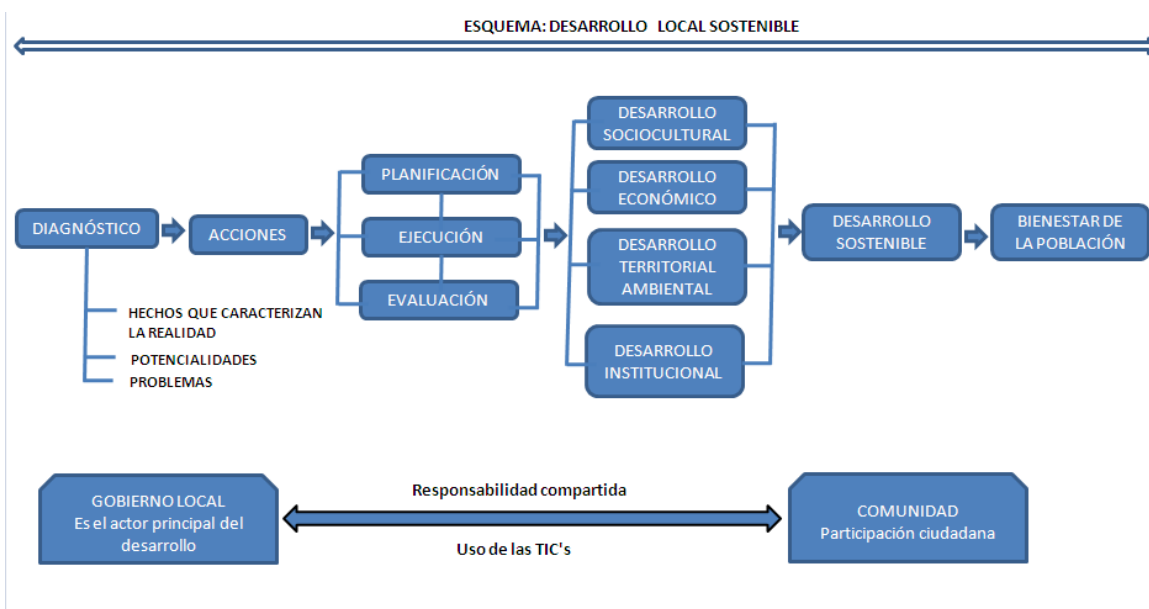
ESQUEMA: DESARROLLO LOCAL SOSTENIBLE

DIAGNÓSTICO

ACCIONES

PLANIFICACIÓN

EJECUCIÓN

EVALUACIÓN

DESARROLLO SOCIOCULTURAL

DESARROLLO ECONÓMICO

DESARROLLO TERRITORIAL AMBIENTAL

DESARROLLO INSTITUCIONAL

DESARROLLO SOSTENIBLE

BIENESTAR DE LA POBLACIÓN

HECHOS QUE CARACTERIZAN LA REALIDAD

POTENCIALIDADES

PROBLEMAS

GOBIERNO LOCAL
Es el actor principal del desarrollo

Responsabilidad compartida

Uso de las TIC's

COMUNIDAD
Participación ciudadana